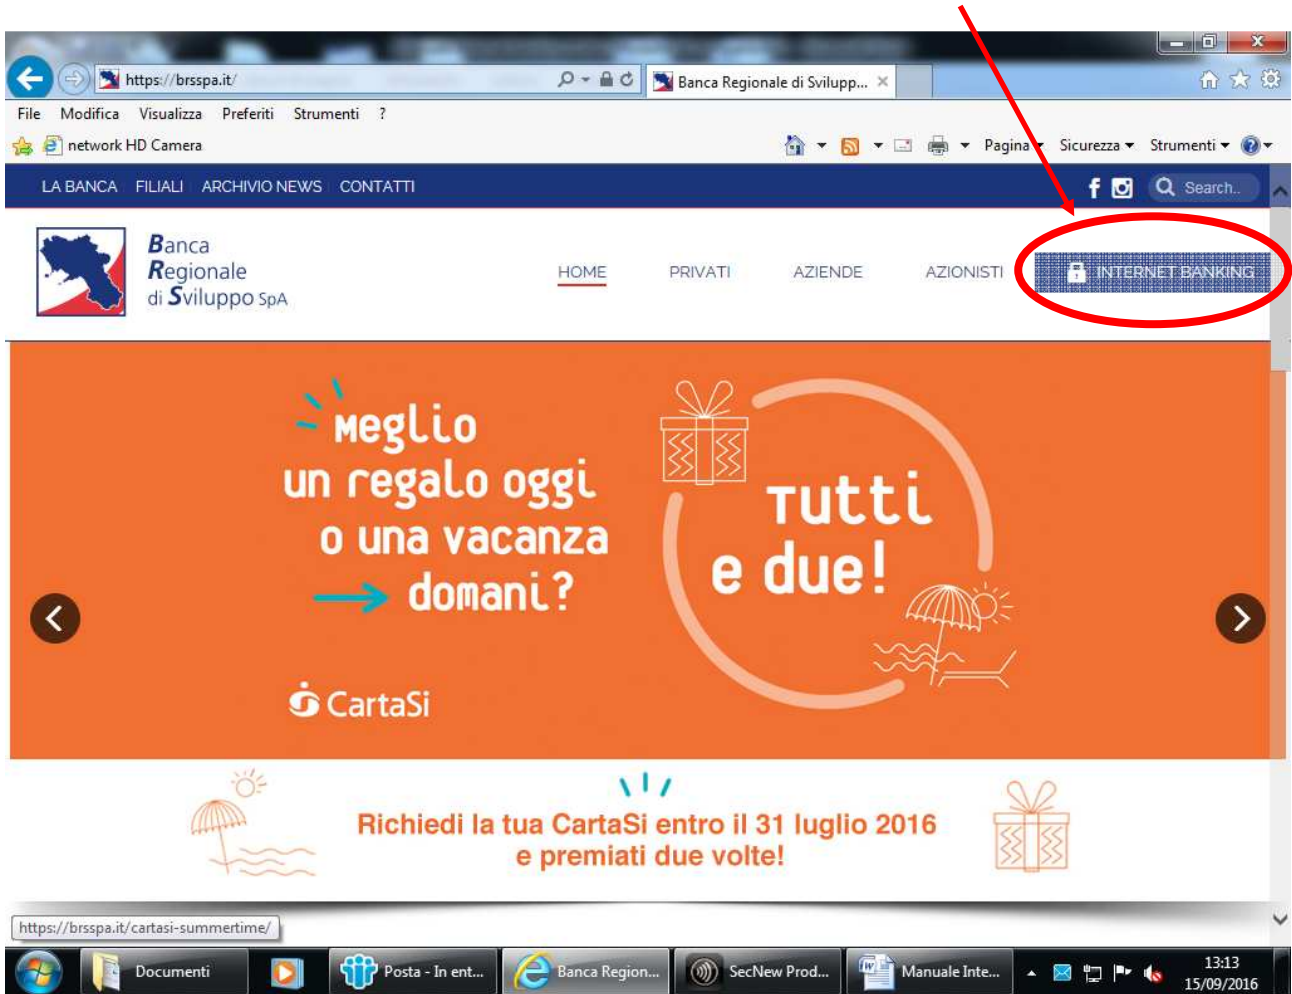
https://brsspa.it/

Banca Regionale di Svilupp...

File Modifica Visualizza Preferiti Strumenti ?

network HD Camera

Pagina Sicurezza Strumenti

LA BANCA FILIALI ARCHIVIO NEWS CONTATTI

Search..

Banca Regionale di Sviluppo SpA

HOME PRIVATI AZIENDE AZIONISTI INTERNET BANKING

Meglio un regalo oggi o una vacanza domani?

Tutti e due!

CartaSi

Richiedi la tua CartaSi entro il 31 luglio 2016 e premiati due volte!

https://brsspa.it/cartasi-summertime/

Documenti

Posta - In ent...

Banca Region...

SecNew Prod...

Manuale Inte...

13:13
15/09/2016